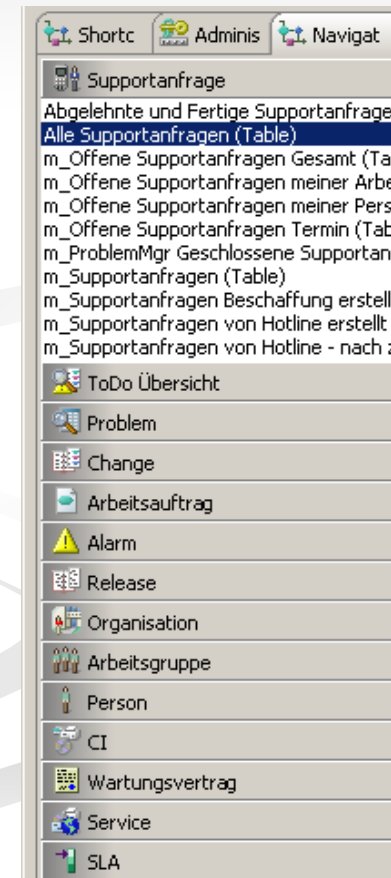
Shortc | Adminis | Navigat

Supportanfrage
Abgelehnte und Fertige Supportanfrage
Alle Supportanfragen (Table)
m_Offene Supportanfragen Gesamt (Ta
m_Offene Supportanfragen meiner Arbe
m_Offene Supportanfragen meiner Pers
m_Offene Supportanfragen Termin (Tab
m_ProblemMgr Geschlossene Supportan
m_Supportanfragen (Table)
m_Supportanfragen Beschaffung erstell
m_Supportanfragen von Hotline erstellt
m_Supportanfragen von Hotline - nach a
ToDo Übersicht
Problem
Change
Arbeitsauftrag
Alarm
Release
Organisation
Arbeitsgruppe
Person
CI
Wartungsvertrag
Service
SLA